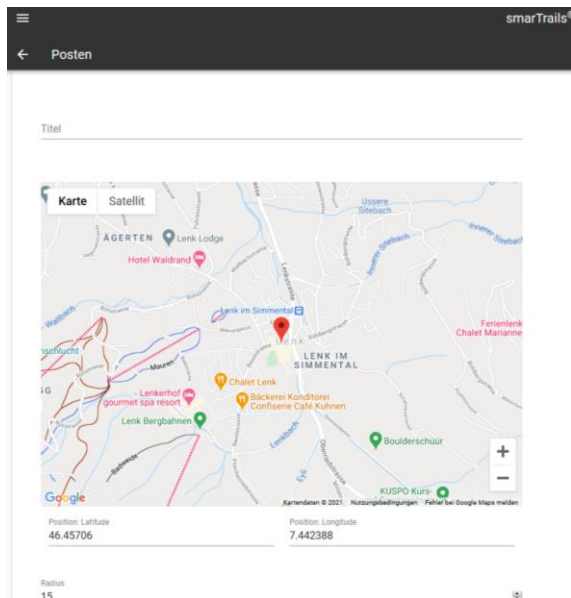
smarTrails®

Posten

Titel

Karte Satellit

ÄGERTEN Lenk Lodge

Ussere Sitebach

Hotel Waldrand

Lenk im Simmental

Lenk

LENK IM SIMMENTAL

Ferienlenk Chalet Marianne

schucht

Chalet Lenk

Lenkerhof gourmet spa resort

Bäckerei Konditorei Confiserie Café Kuhnen

Lenk Bergbahnen

Boulderschüür

KUSPO Kurs-

Google

Kartendaten © 2021 Nutzungsbedingungen Fehler bei Google Maps melden

+

−

Position: Latitude
46.45706

Position: Longitude
7.442388

Radius
15